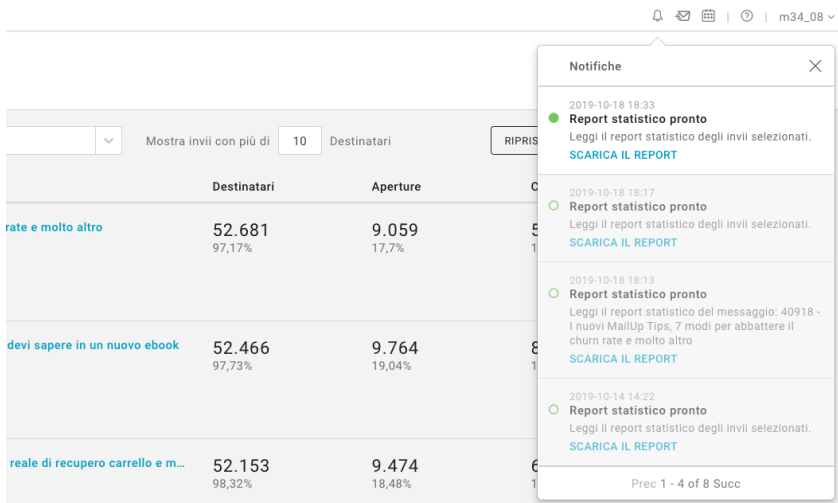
| ⓘ | m34_08

Mostra invii con più di 10 Destinatari

RIPRIS

| | Destinatari | Aperture | C |
|---|---|---|---|
| rate e molto altro | 52.681 97,17% | 9.059 17,7% | 5 1 |
| devi sapere in un nuovo ebook | 52.466 97,73% | 9.764 19,04% | 8 1 |
| reale di recupero carrello e m... | 52.153 98,32% | 9.474 18,48% | 6 1 |

Notifiche

2019-10-18 18:33
Report statistico pronto
Leggi il report statistico degli invii selezionati.
SCARICA IL REPORT

2019-10-18 18:17
Report statistico pronto
Leggi il report statistico degli invii selezionati.
SCARICA IL REPORT

2019-10-18 18:13
Report statistico pronto
Leggi il report statistico del messaggio: 40918 - I nuovi MailUp Tips, 7 modi per abbattere il churn rate e molto altro
SCARICA IL REPORT

2019-10-14 14:22
Report statistico pronto
Leggi il report statistico degli invii selezionati.
SCARICA IL REPORT

Prec 1 - 4 of 8 Succ